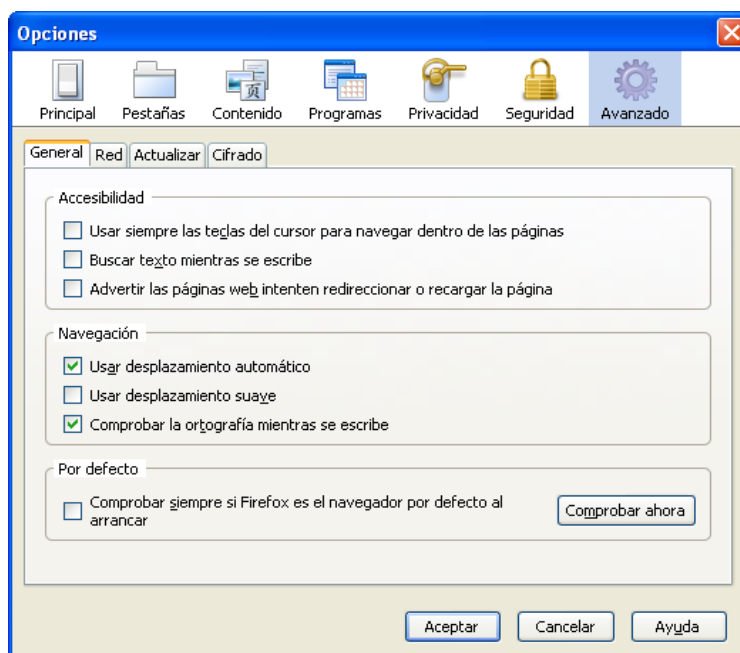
Opciones

Principal Pestañas Contenido Programas Privacidad Seguridad Avanzado

General Red Actualizar Cifrado

Accesibilidad

Usar siempre las teclas del cursor para navegar dentro de las páginas

Buscar texto mientras se escribe

Advertir las páginas web intenten redireccionar o recargar la página

Navegación

Usar desplazamiento automático

Usar desplazamiento suave

Comprobar la ortografía mientras se escribe

Por defecto

Comprobar siempre si Firefox es el navegador por defecto al arrancar

Comprobar ahora

Aceptar Cancelar Ayuda